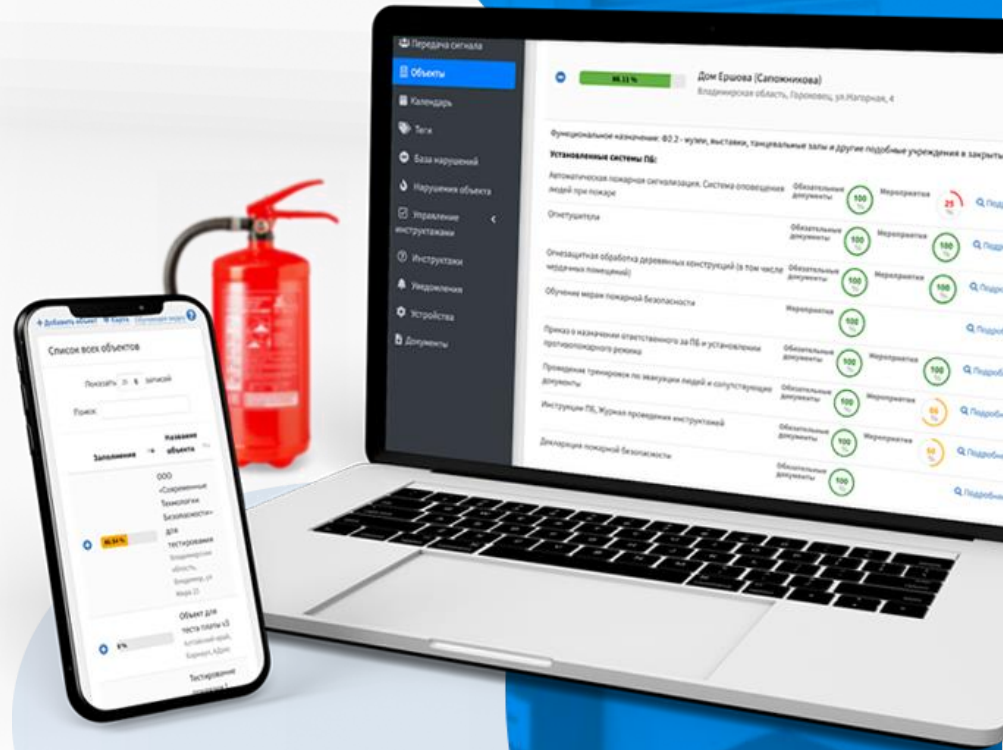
Передача сигнала
Объекты
Календарь
Теги
База нарушений
Нарушения объекта
Управление инструктажами
Инструктажи
Уведомления
Устройства
Документы

86.11 %
Дом Ершова (Сапожникова)
Владимирская область, Гороховец, ул.Нагорная, 4

Функциональное назначение: Ф2.2 - музеи, выставки, танцевальные залы и другие подобные учреждения в закрыты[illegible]
Установленные системы ПБ:

Автоматическая пожарная сигнализация. Система оповещения людей при пожаре
Обязательные документы 100 %
Мероприятия 25 %
Подр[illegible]

Огнетушители
Обязательные документы 100 %
Мероприятия 100 %
Подр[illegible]

Огнезащитная обработка деревянных конструкций (в том числе чердачных помещений)
Обязательные документы 100 %
Мероприятия 100 %
Подр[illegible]

Обучение мерам пожарной безопасности
Мероприятия 100 %
Подроб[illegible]

Приказ о назначении ответственного за ПБ и установлении противопожарного режима
Обязательные документы 100 %
Мероприятия 100 %
Подроб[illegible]

Проведение тренировок по эвакуации людей и сопутствующие документы
Обязательные документы 100 %
Мероприятия 50 %
Подробн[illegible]

Инструкции ПБ, Журнал проведения инструктажей
Обязательные документы 100 %
Мероприятия 50 %
Подробн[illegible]

Декларация пожарной безопасности
Обязательные документы 100 %
Подробн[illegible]

+ Добавить объект  Карта  Обновить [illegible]
Список всех объектов
Показать 5 записей
Поиск:
Заполнение
Название объекта
86.84 %
ООО «Современные Технологии Безопасности» для тестирования
Владимирская область, Владимир, ул Мира 23
0 %
Объект для теста платы v3
Алтайский край, Барнаул, Абрис
Тестирование